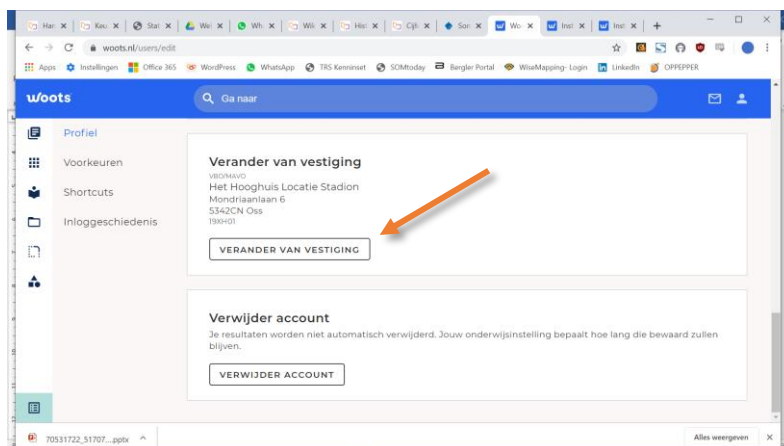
Har ×
Keu ×
Stat ×
Wel ×
Wh ×
Wik ×
Hist ×
Cijf ×
Sor ×
Wo ×
Inst ×
Inst ×
+

woots.nl/users/edit

Apps Instellingen Office 365 WordPress WhatsApp TRS Kennisnet SOMtoday Bergler Portal WiseMapping- Login LinkedIn OPPEPPER

woots

Ga naar

Profiel
Voorkeuren
Shortcuts
Inloggeschiedenis

Verander van vestiging
VBO/MAVO
Het Hooghuis Locatie Stadion
Mondriaanlaan 6
5342CN Oss
19XH01

VERANDER VAN VESTIGING

Verwijder account
Je resultaten worden niet automatisch verwijderd. Jouw onderwijsinstelling bepaalt hoe lang die bewaard zullen blijven.

VERWIJDER ACCOUNT

70531722_51707....pptx ^

Alles weergeven